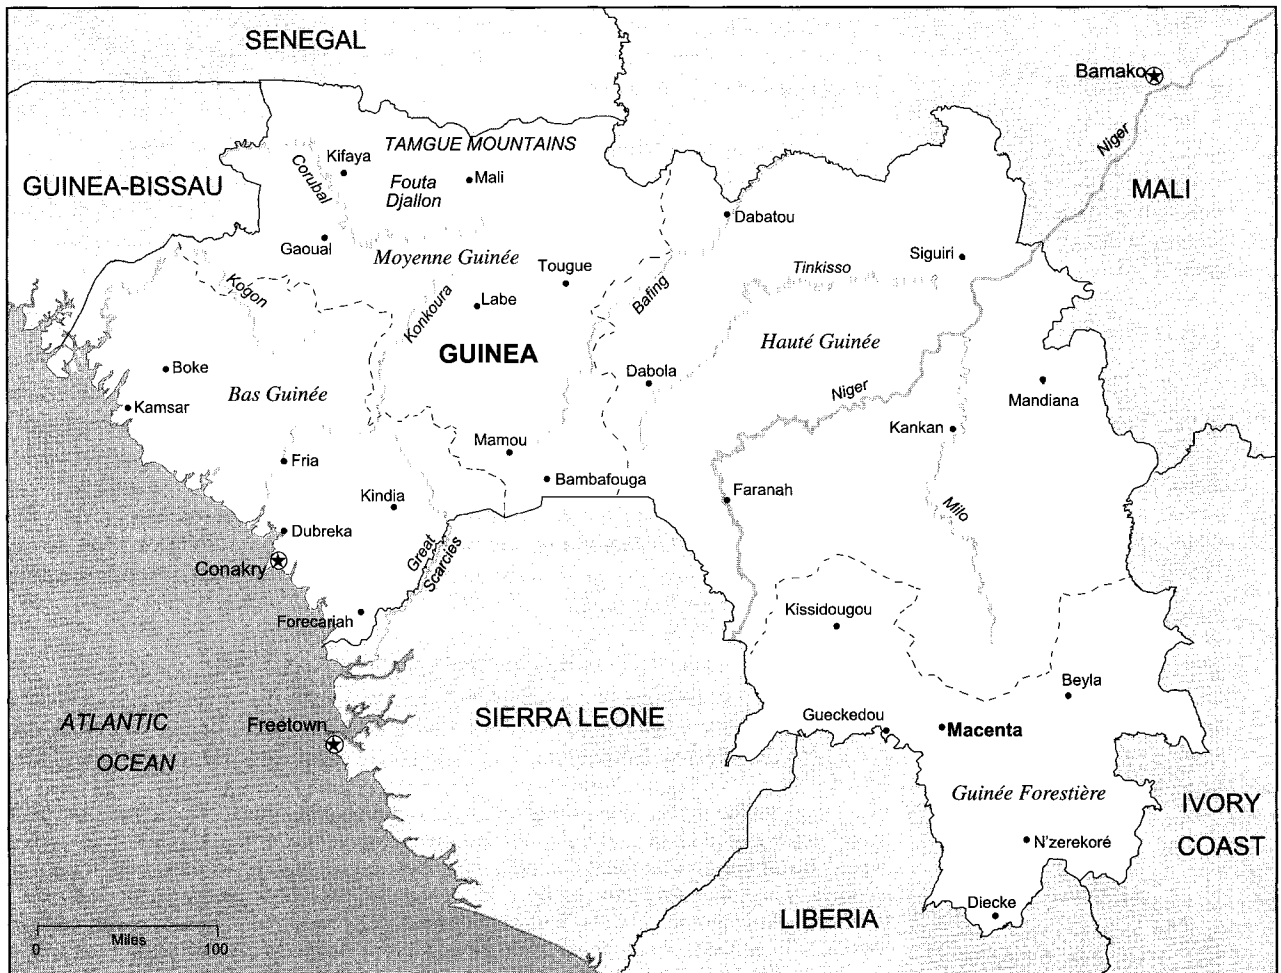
SENEGAL

Bamako

GUINEA-BISSAU

TAMGUE MOUNTAINS

Kifaya

Corubal

Fouta Djallon

Mali

Niger

MALI

Dabatou

Gaoual

Moyenne Guinée

Tougue

Siguiri

Tinkisso

Kogon

Labe

Bafing

Konkoura

GUINEA

Hauté Guinée

Boke

Dabola

Bas Guinée

Niger

Mandiana

Kamsar

Mamou

Kankan

Fria

Bambafouga

Kindia

Faranah

Dubreka

Milo

Conakry

Great Scarcies

Forecariah

Kissidougou

Beyla

ATLANTIC OCEAN

Freetown

SIERRA LEONE

Gueckedou

Macenta

Guinée Forestière

IVORY COAST

N'zerekoré

LIBERIA

Diecke

0 Miles 100